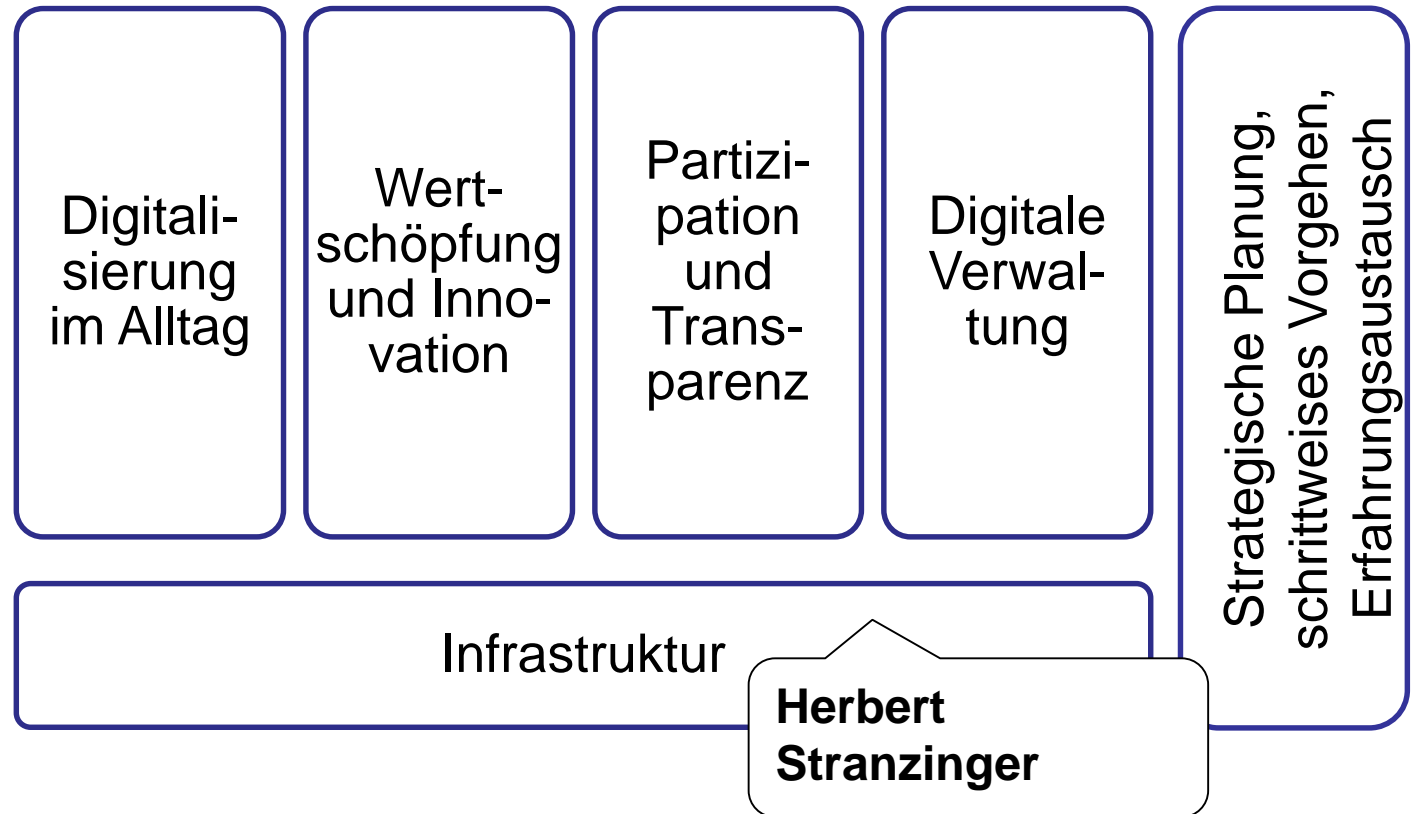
Digitalisierung im Alltag

Wertschöpfung und Innovation

Partizipation und Transparenz

Digitale Verwaltung

Strategische Planung, schrittweises Vorgehen, Erfahrungsaustausch

Infrastruktur

Herbert Stranzinger